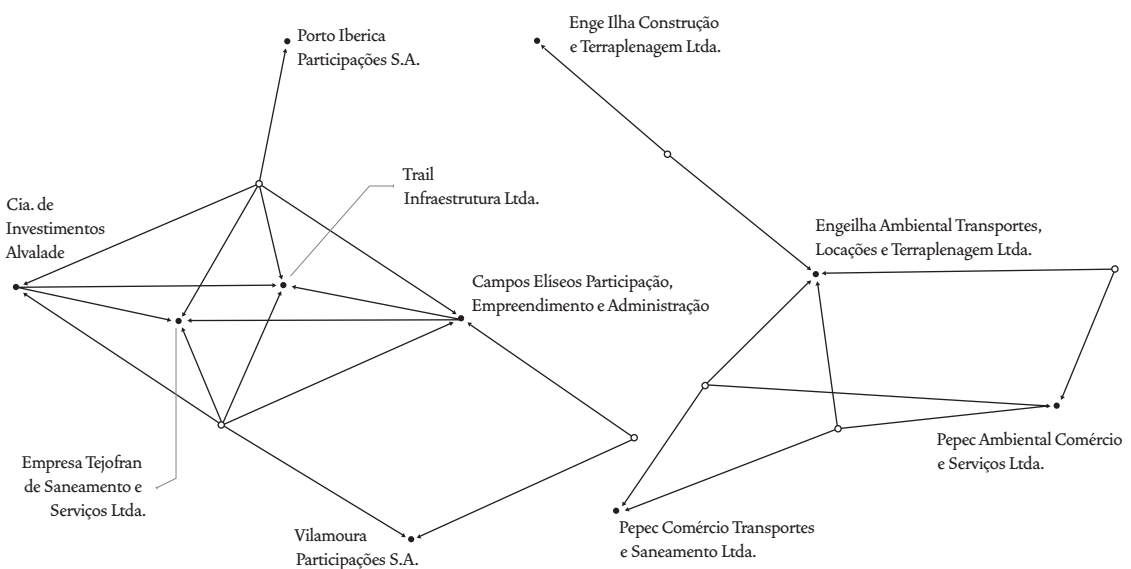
Porto Iberica Participações S.A.

Enge Ilha Construção e Terraplenagem Ltda.

Trail Infraestrutura Ltda.

Cia. de Investimentos Alvalade

Engeilha Ambiental Transportes, Locações e Terraplenagem Ltda.

Campos Elíseos Participação, Empreendimento e Administração

Empresa Tejofran de Saneamento e Serviços Ltda.

Pepec Ambiental Comércio e Serviços Ltda.

Pepec Comércio Transportes e Saneamento Ltda.

Vilamoura Participações S.A.